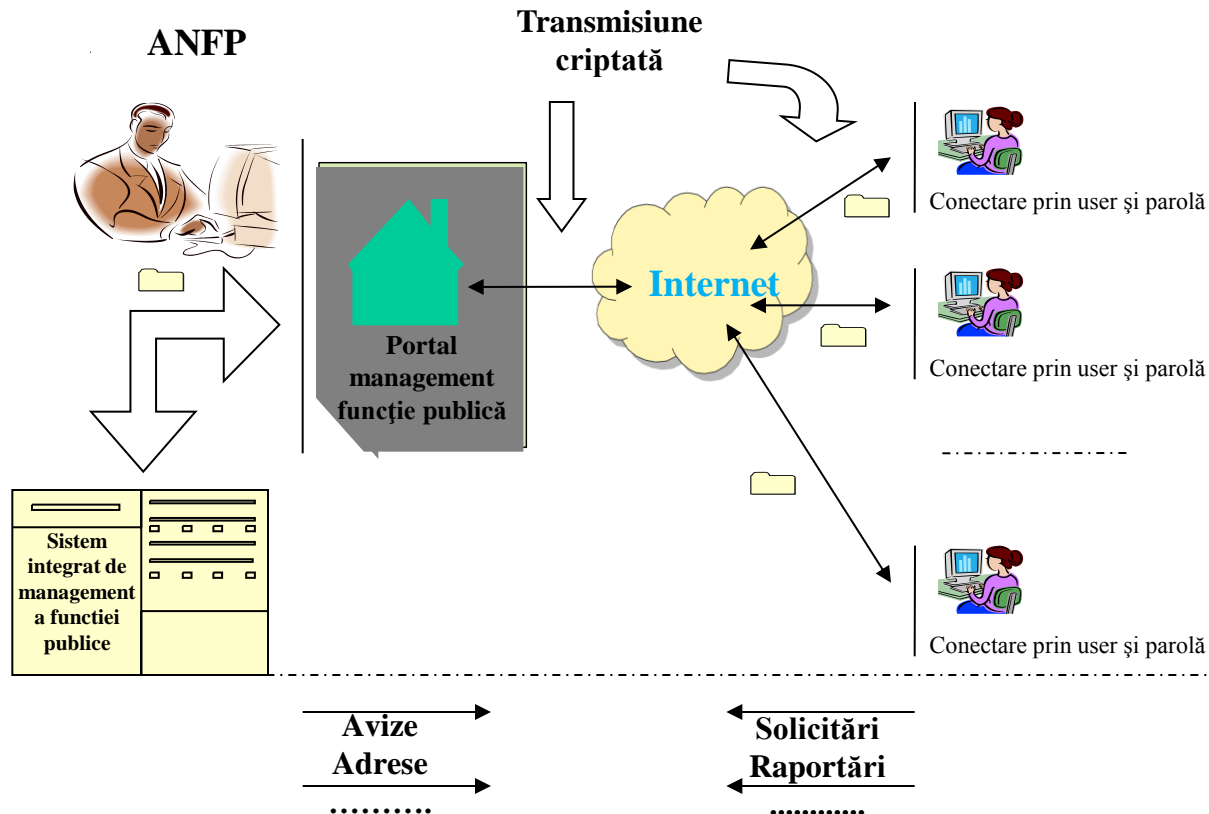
ANFP

Transmisiune criptată

Portal management funcţie publică

Internet

Conectare prin user şi parolă

Conectare prin user şi parolă

Conectare prin user şi parolă

Sistem integrat de management a functiei publice

Avize
Adrese
……….

Solicitări
Raportări
...........